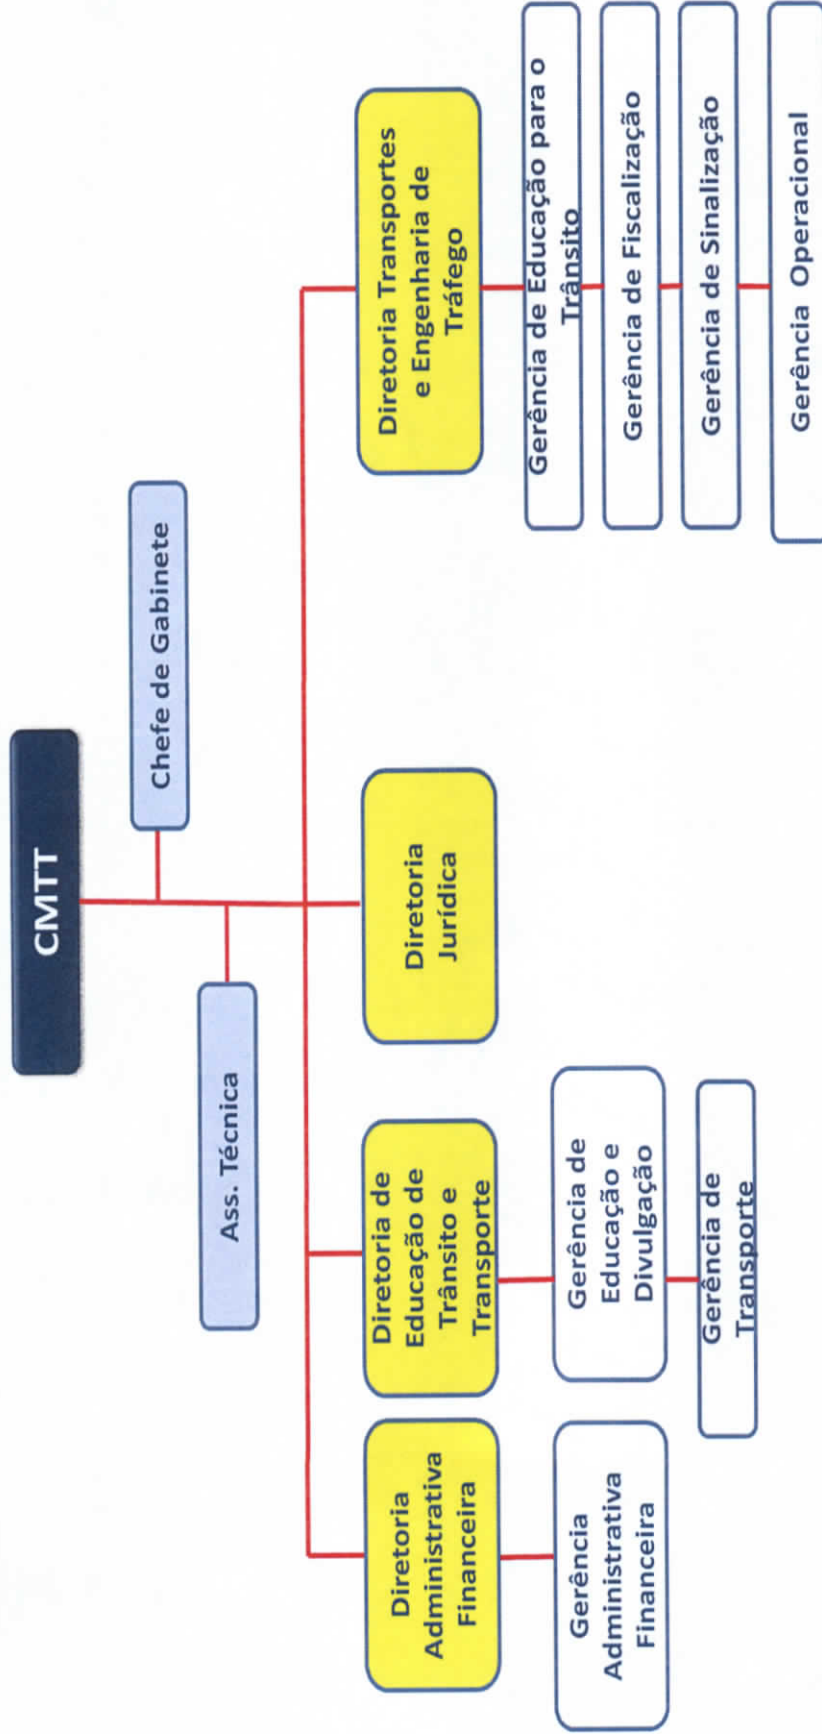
CMTT

Chefe de Gabinete

Ass. Técnica

Diretoria Administrativa Financeira

Gerência Administrativa Financeira

Diretoria de Educação de Trânsito e Transporte

Gerência de Educação e Divulgação

Gerência de Transporte

Diretoria Jurídica

Diretoria Transportes e Engenharia de Tráfego

Gerência de Educação para o Trânsito

Gerência de Fiscalização

Gerência de Sinalização

Gerência Operacional